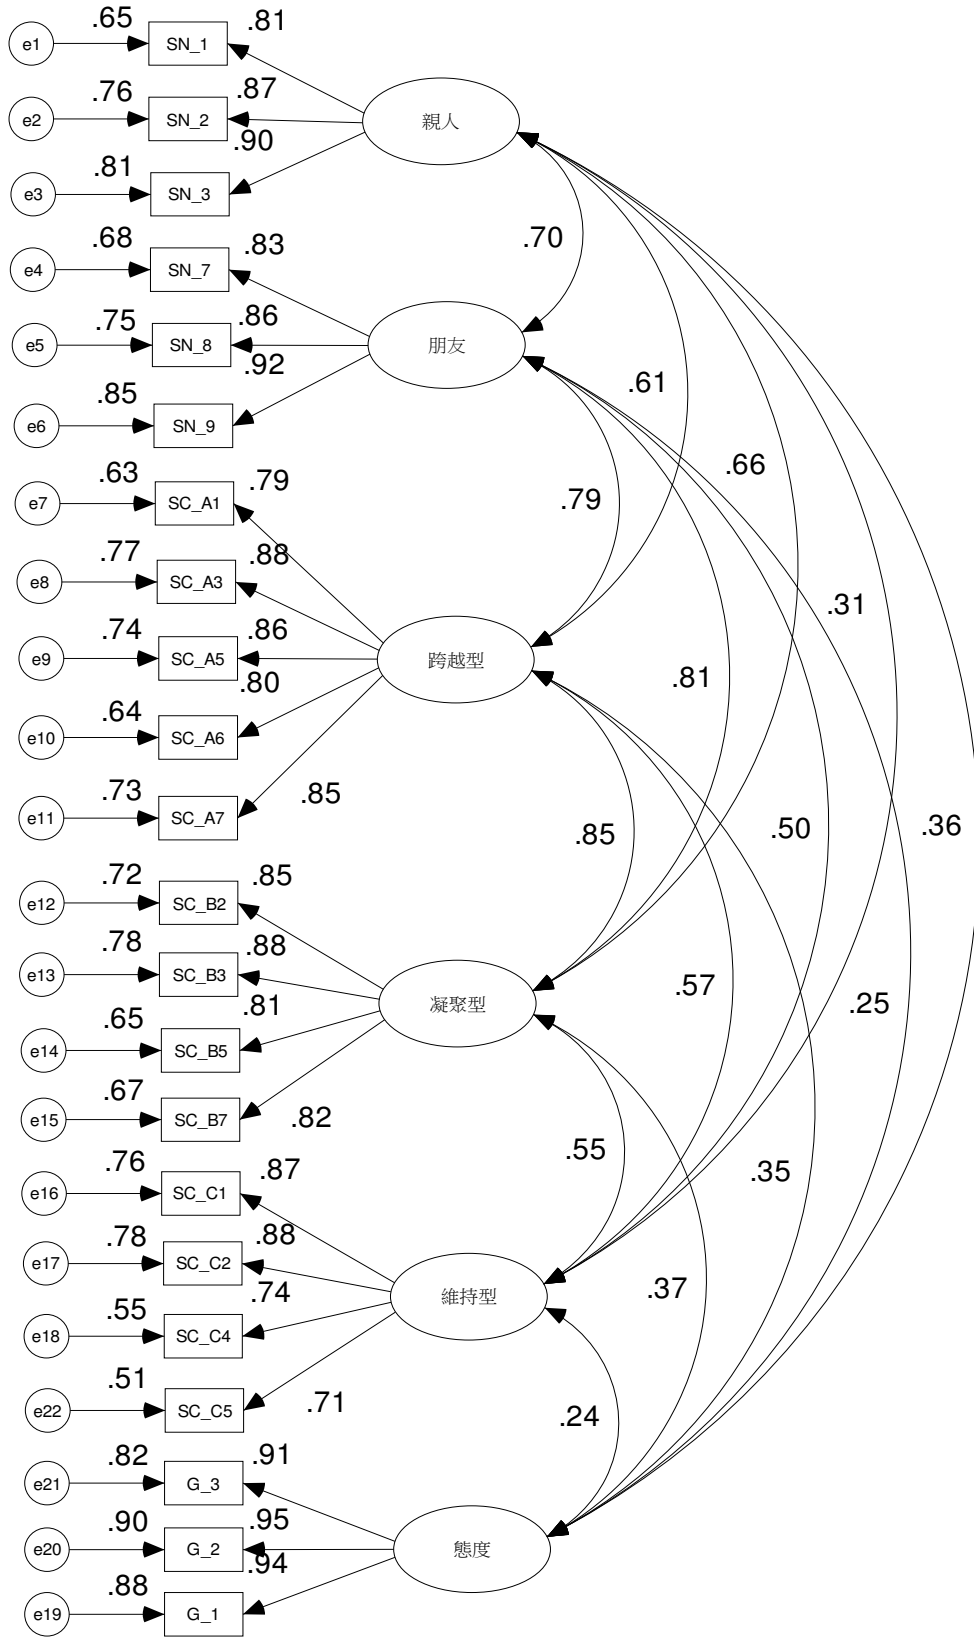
e1 .65 SN_1 .81
e2 .76 SN_2 .87
e3 .81 SN_3 .90
親人
.70
e4 .68 SN_7 .83
e5 .75 SN_8 .86
e6 .85 SN_9 .92
朋友
.61
.66
.79
e7 .63 SC_A1 .79
e8 .77 SC_A3 .88
e9 .74 SC_A5 .86
e10 .64 SC_A6 .80
e11 .73 SC_A7 .85
跨越型
.31
.81
.85
.50
.36
e12 .72 SC_B2 .85
e13 .78 SC_B3 .88
e14 .65 SC_B5 .81
e15 .67 SC_B7 .82
凝聚型
.57
.25
.55
.35
e16 .76 SC_C1 .87
e17 .78 SC_C2 .88
e18 .55 SC_C4 .74
e22 .51 SC_C5 .71
維持型
.37
.24
e21 .82 G_3 .91
e20 .90 G_2 .95
e19 .88 G_1 .94
態度